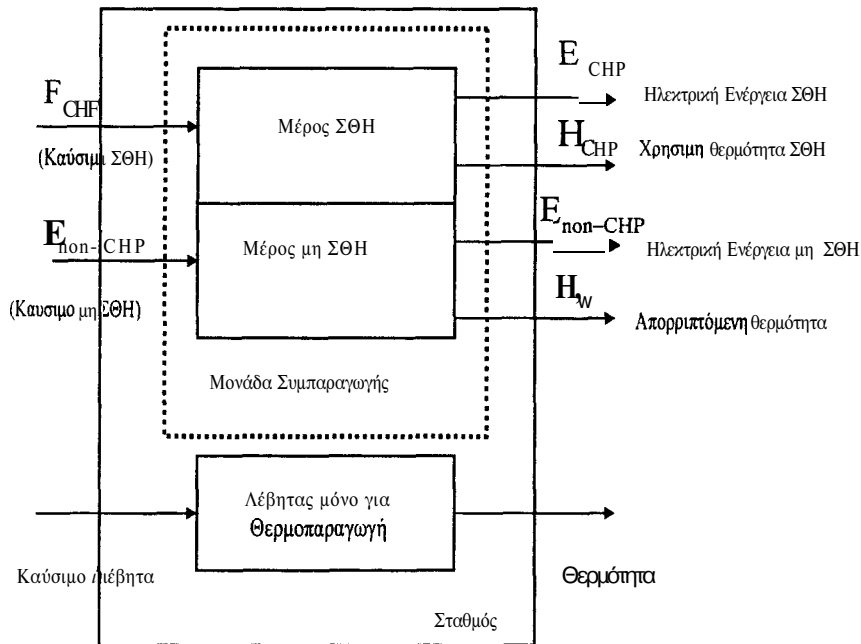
$F_{CHP}$
(Καύσιμα ΣΘΗ)

$E_{non-CHP}$
(Καυσιμο μη ΣΘΗ)

Μέρος ΣΘΗ

Μέρος μη ΣΘΗ

Μονάδα Συμπαραγωγής

$E_{CHP}$
Ηλεκτρική Ενέργεια ΣΘΗ

$H_{CHP}$
Χρησιμη θερμότητα ΣΘΗ

$E_{non-CHP}$
Ηλεκτρική Ενέργεια μη ΣΘΗ

$H_{w}$
Απορριπτόμενη θερμότητα

Λέβητας μόνο για Θερμοπαραγωγή

Καύσιμο λέβητα

Θερμότητα

Σταθμός